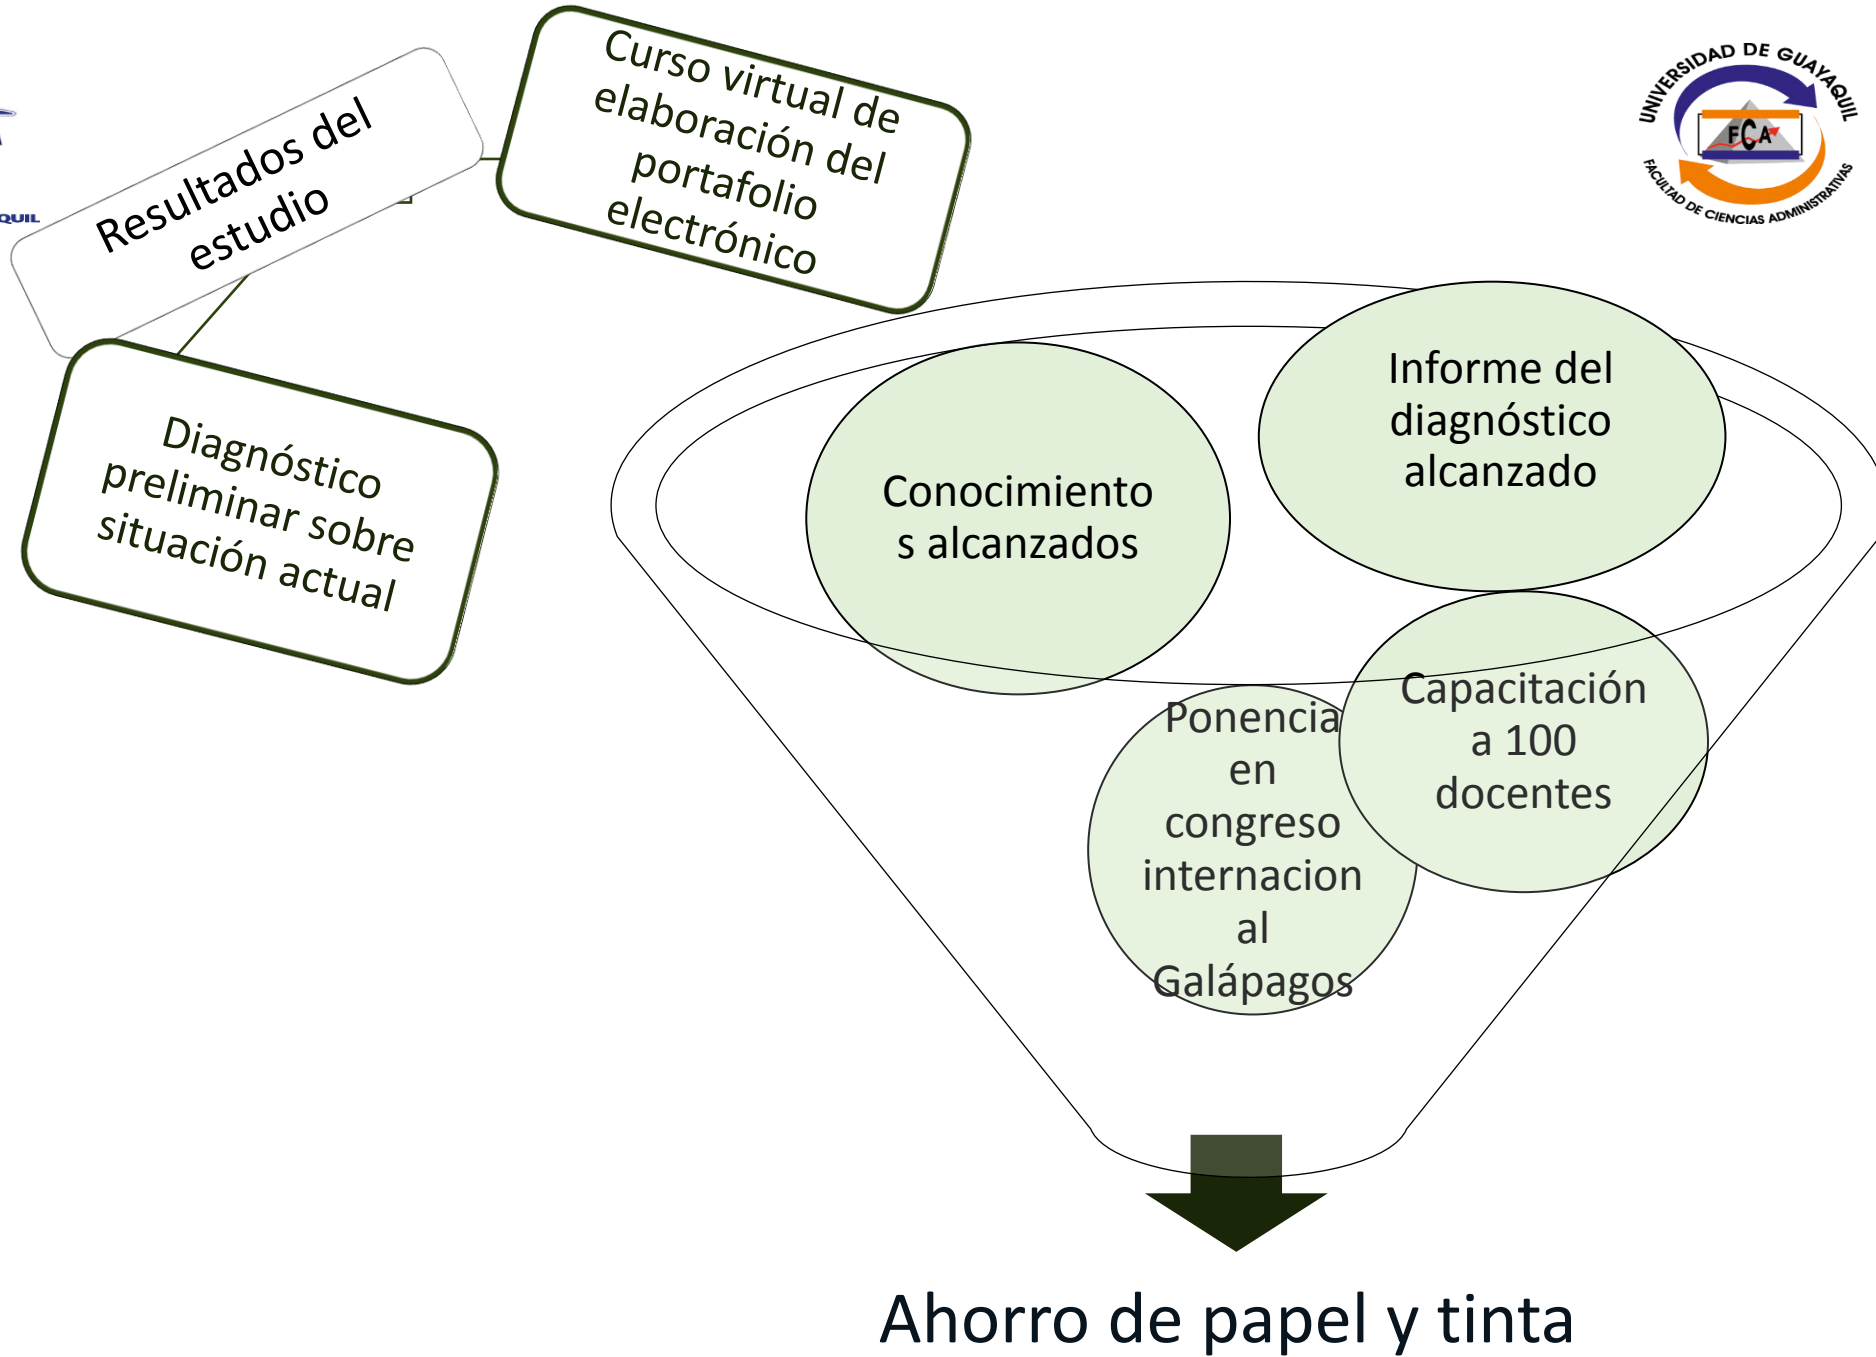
QUIL

Resultados del estudio

Curso virtual de elaboración del portafolio electrónico

UNIVERSIDAD DE GUAYAQUIL
FCA
FACULTAD DE CIENCIAS ADMINISTRATIVAS

Diagnóstico preliminar sobre situación actual

Conocimientos alcanzados

Informe del diagnóstico alcanzado

Ponencia en congreso internacional Galápagos

Capacitación a 100 docentes

Ahorro de papel y tinta